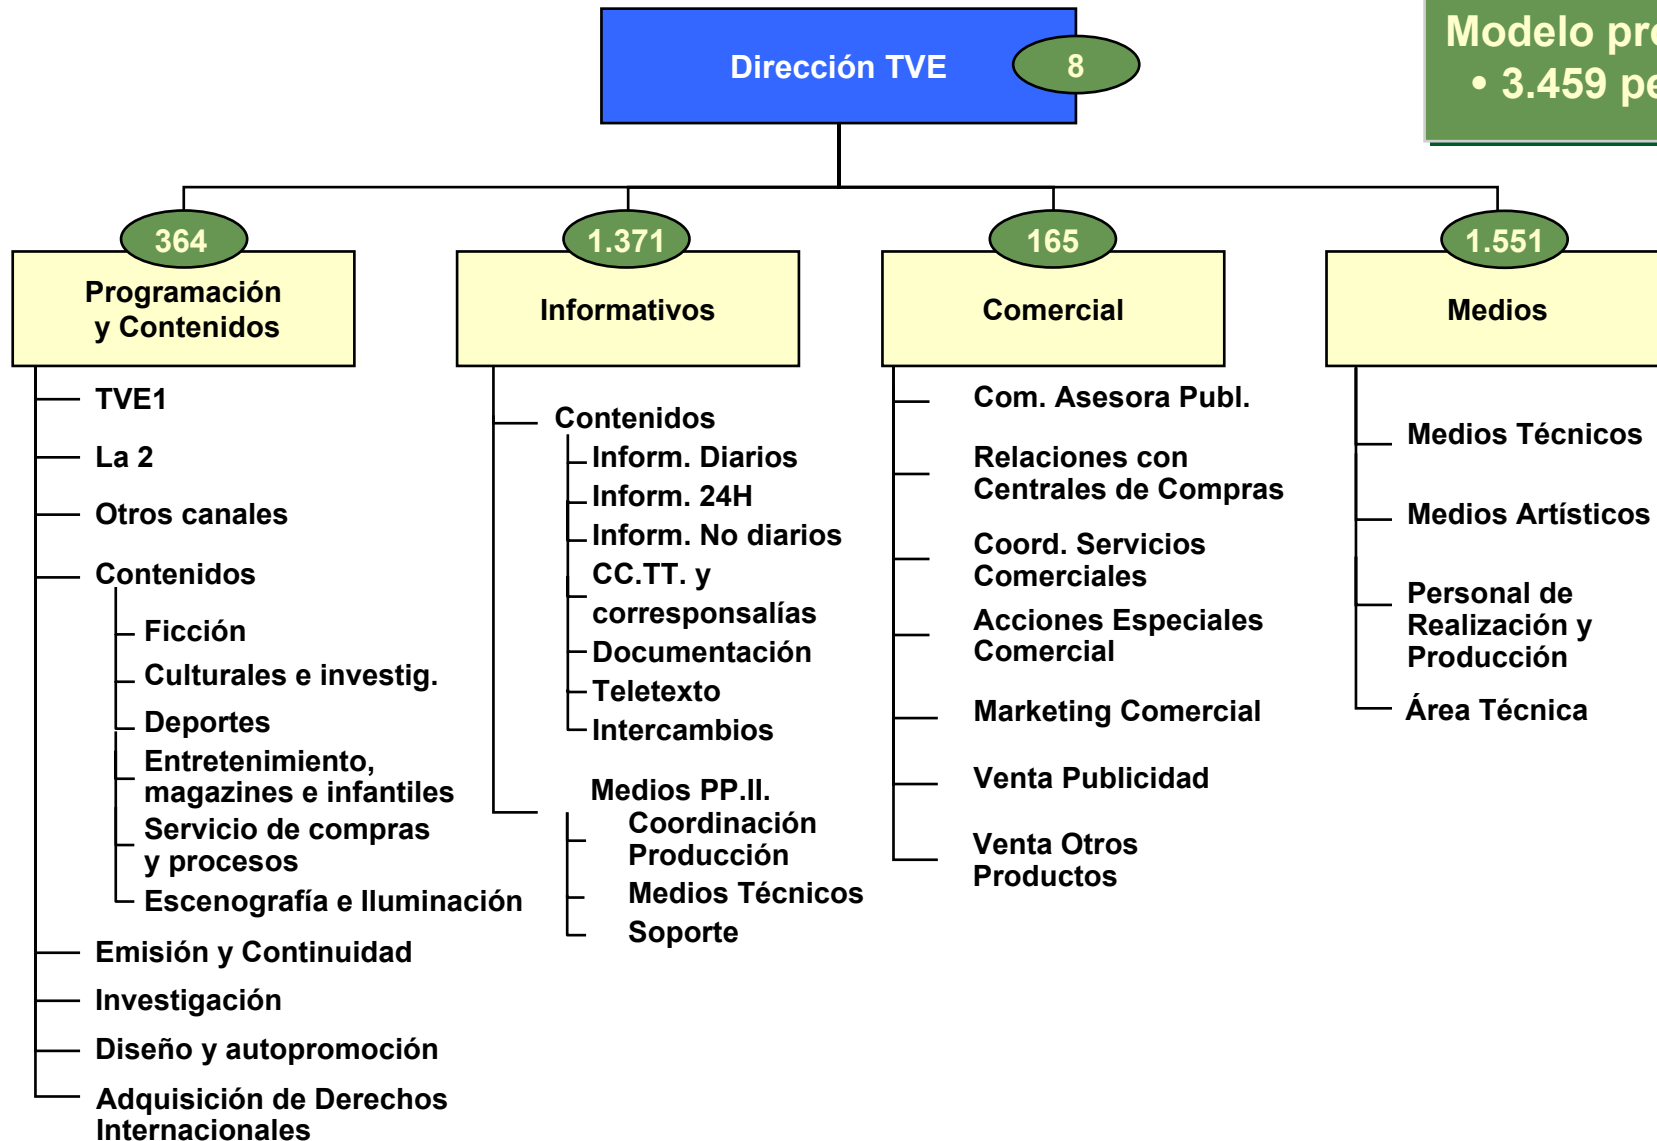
Modelo pr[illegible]
• 3.459 pe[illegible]

Dirección TVE 8

364
Programación y Contenidos

1.371
Informativos

165
Comercial

1.551
Medios

TVE1
La 2
Otros canales
Contenidos
Ficción
Culturales e investig.
Deportes
Entretenimiento, magazines e infantiles
Servicio de compras y procesos
Escenografía e Iluminación
Emisión y Continuidad
Investigación
Diseño y autopromoción
Adquisición de Derechos Internacionales

Contenidos
Inform. Diarios
Inform. 24H
Inform. No diarios
CC.TT. y corresponsalías
Documentación
Teletexto
Intercambios
Medios PP.II.
Coordinación Producción
Medios Técnicos
Soporte

Com. Asesora Publ.
Relaciones con Centrales de Compras
Coord. Servicios Comerciales
Acciones Especiales Comercial
Marketing Comercial
Venta Publicidad
Venta Otros Productos

Medios Técnicos
Medios Artísticos
Personal de Realización y Producción
Área Técnica